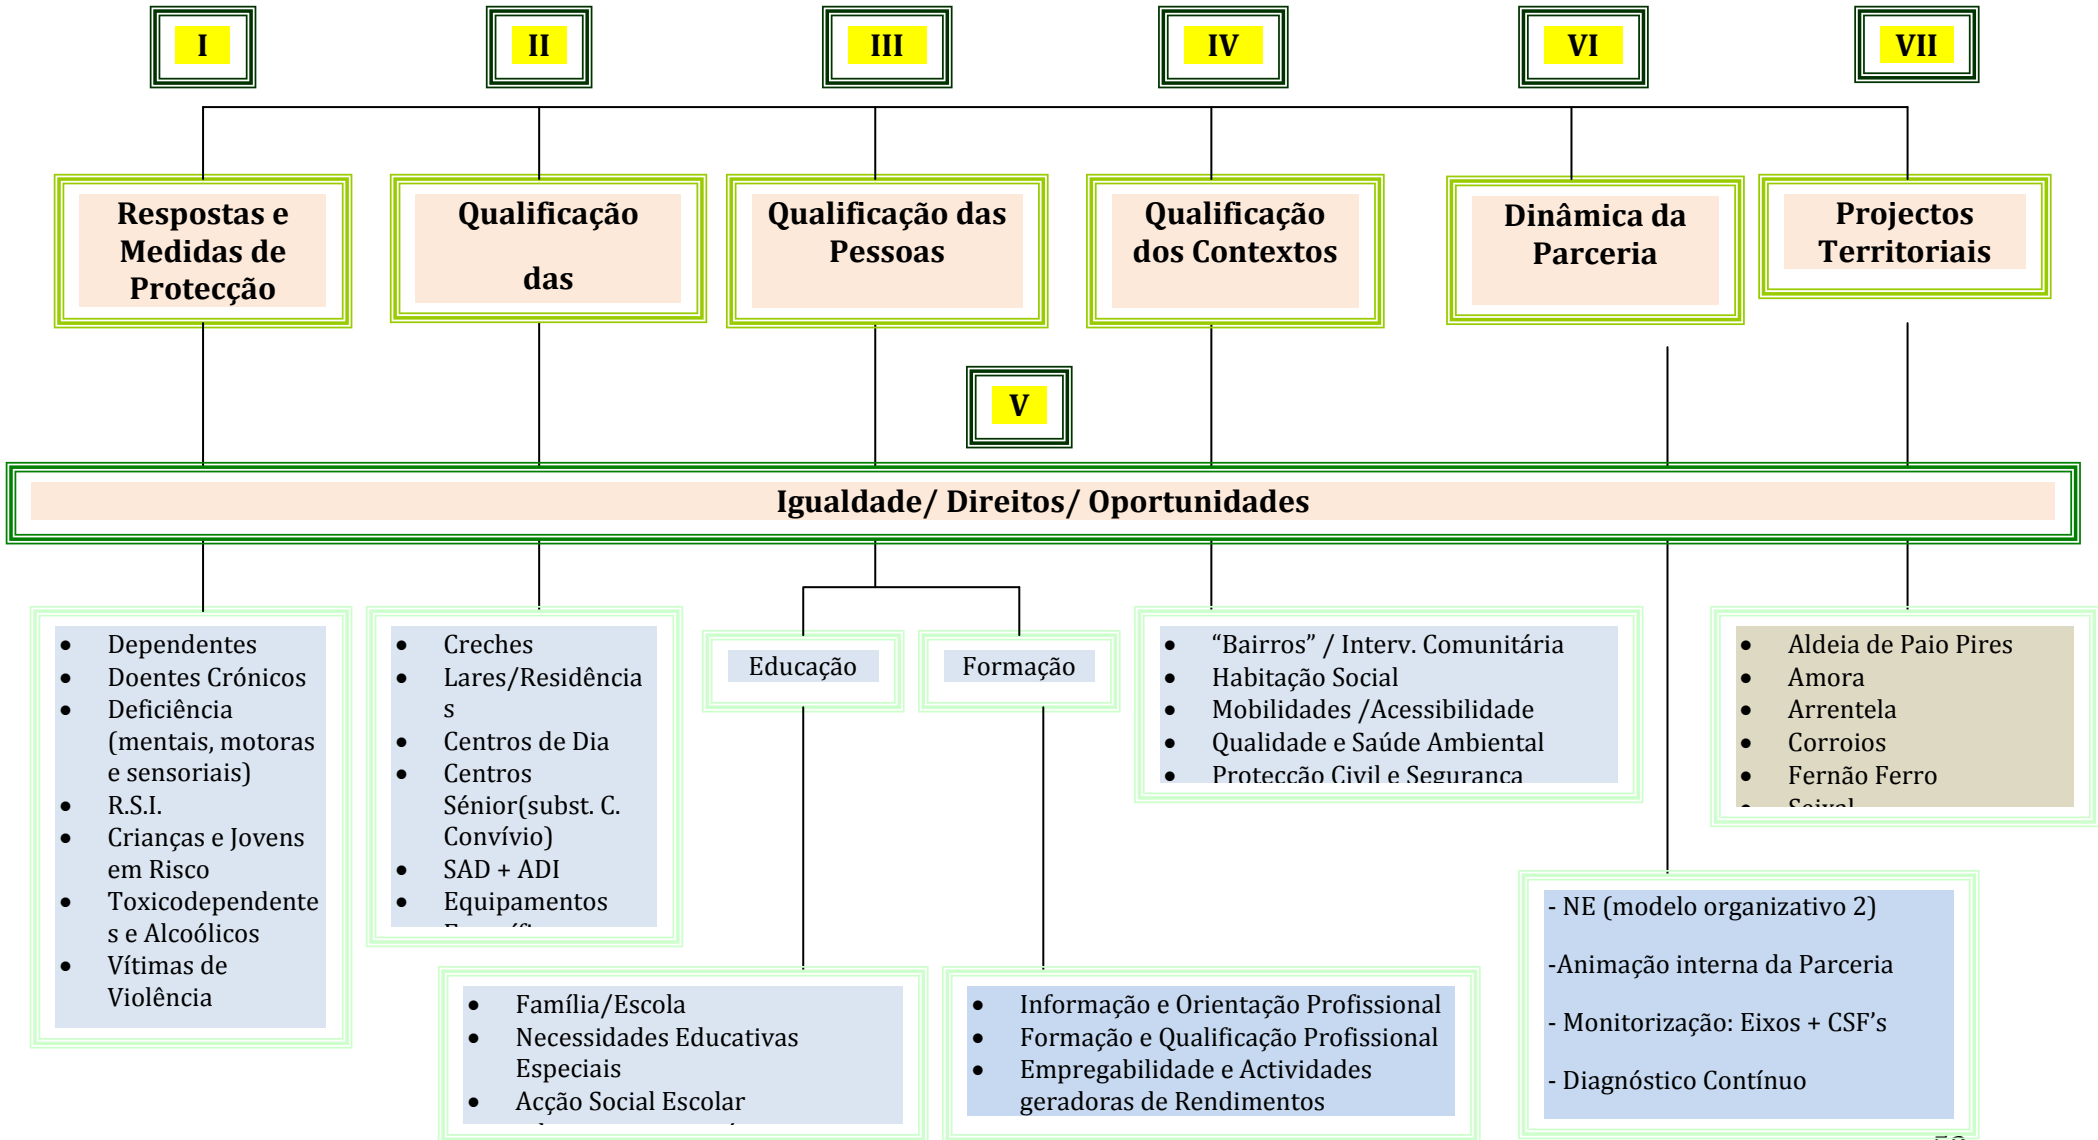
I

II

III

IV

VI

VII

Respostas e Medidas de Protecção

Qualificação

das

Qualificação das Pessoas

Qualificação dos Contextos

Dinâmica da Parceria

Projectos Territoriais

V

Igualdade/ Direitos/ Oportunidades

- Dependentes
- Doentes Crónicos
- Deficiência (mentais, motoras e sensoriais)
- R.S.I.
- Crianças e Jovens em Risco
- Toxicodependentes e Alcoólicos
- Vítimas de Violência

- Creches
- Lares/Residências
- Centros de Dia
- Centros Sénior(subst. C. Convívio)
- SAD + ADI
- Equipamentos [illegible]

Educação

Formação

- "Bairros" / Interv. Comunitária
- Habitação Social
- Mobilidades /Acessibilidade
- Qualidade e Saúde Ambiental
- Protecção Civil e Segurança

- Aldeia de Paio Pires
- Amora
- Arrentela
- Corroios
- Fernão Ferro
- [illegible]

- Família/Escola
- Necessidades Educativas Especiais
- Acção Social Escolar

- Informação e Orientação Profissional
- Formação e Qualificação Profissional
- Empregabilidade e Actividades geradoras de Rendimentos

- NE (modelo organizativo 2)

-Animação interna da Parceria

- Monitorização: Eixos + CSF's

- Diagnóstico Contínuo